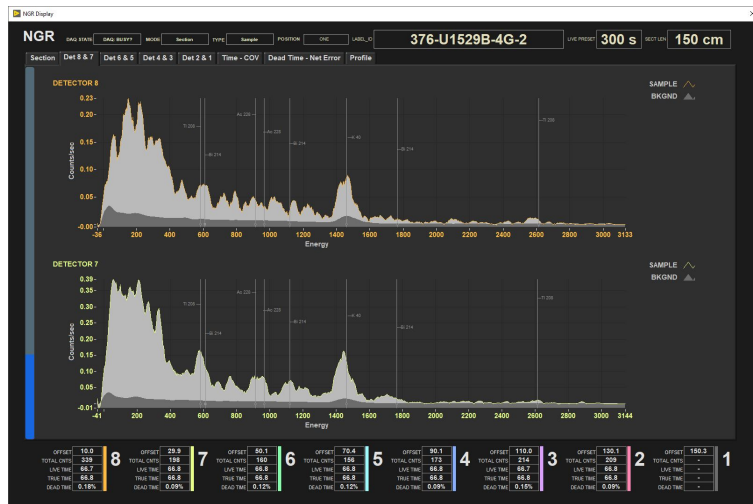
NGR Display

NGR DAQ STATE DAQ: BUSY? MODE Section TYPE Sample POSITION ONE LABEL_ID 376-U1529B-4G-2 LIVE PRESET 300 s SECT LEN 150 cm

Section | Det 8 & 7 | Det 6 & 5 | Det 4 & 3 | Det 2 & 1 | Time - COV | Dead Time - Net Error | Profile

DETECTOR 8

SAMPLE
BKGND

0.23-
0.20-
0.15-
0.10-
0.05-
-0.00
Counts/sec

Tl 208
Bi 214
Ac 228
Ac 228
Bi 214
K 40
Bi 214
Tl 208

-36 200 400 600 800 1000 1200 1400 1600 1800 2000 2200 2400 2600 2800 3000 3133
Energy

DETECTOR 7

SAMPLE
BKGND

0.39-
0.35-
0.30-
0.25-
0.20-
0.15-
0.10-
0.05-
-0.00
Counts/sec

Tl 208
Bi 214
Ac 228
Ac 228
Bi 214
K 40
Bi 214
Tl 208

-41 200 400 600 800 1000 1200 1400 1600 1800 2000 2200 2400 2600 2800 3000 3144
Energy

| | 8 | 7 | 6 | 5 | 4 | 3 | 2 | 1 |
|---|---|---|---|---|---|---|---|---|
| OFFSET | 10.0 | 29.9 | 50.1 | 70.4 | 90.1 | 110.0 | 130.1 | 150.3 |
| TOTAL CNTS | 339 | 198 | 160 | 156 | 173 | 214 | 209 | - |
| LIVE TIME | 66.7 | 66.8 | 66.8 | 66.8 | 66.8 | 66.7 | 66.8 | - |
| TRUE TIME | 66.8 | 66.8 | 66.8 | 66.8 | 66.8 | 66.8 | 66.8 | - |
| DEAD TIME | 0.18% | 0.09% | 0.12% | 0.12% | 0.09% | 0.15% | 0.09% | - |